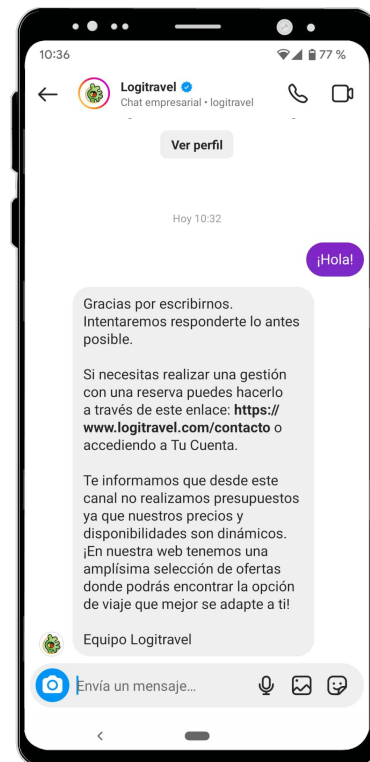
10:36

77 %

Logitravel
Chat empresarial • logitravel

Ver perfil

Hoy 10:32

¡Hola!

Gracias por escribirnos. Intentaremos responderte lo antes posible.

Si necesitas realizar una gestión con una reserva puedes hacerlo a través de este enlace: **https://www.logitravel.com/contacto** o accediendo a Tu Cuenta.

Te informamos que desde este canal no realizamos presupuestos ya que nuestros precios y disponibilidades son dinámicos. ¡En nuestra web tenemos una amplísima selección de ofertas donde podrás encontrar la opción de viaje que mejor se adapte a ti!

Equipo Logitravel

Envía un mensaje...